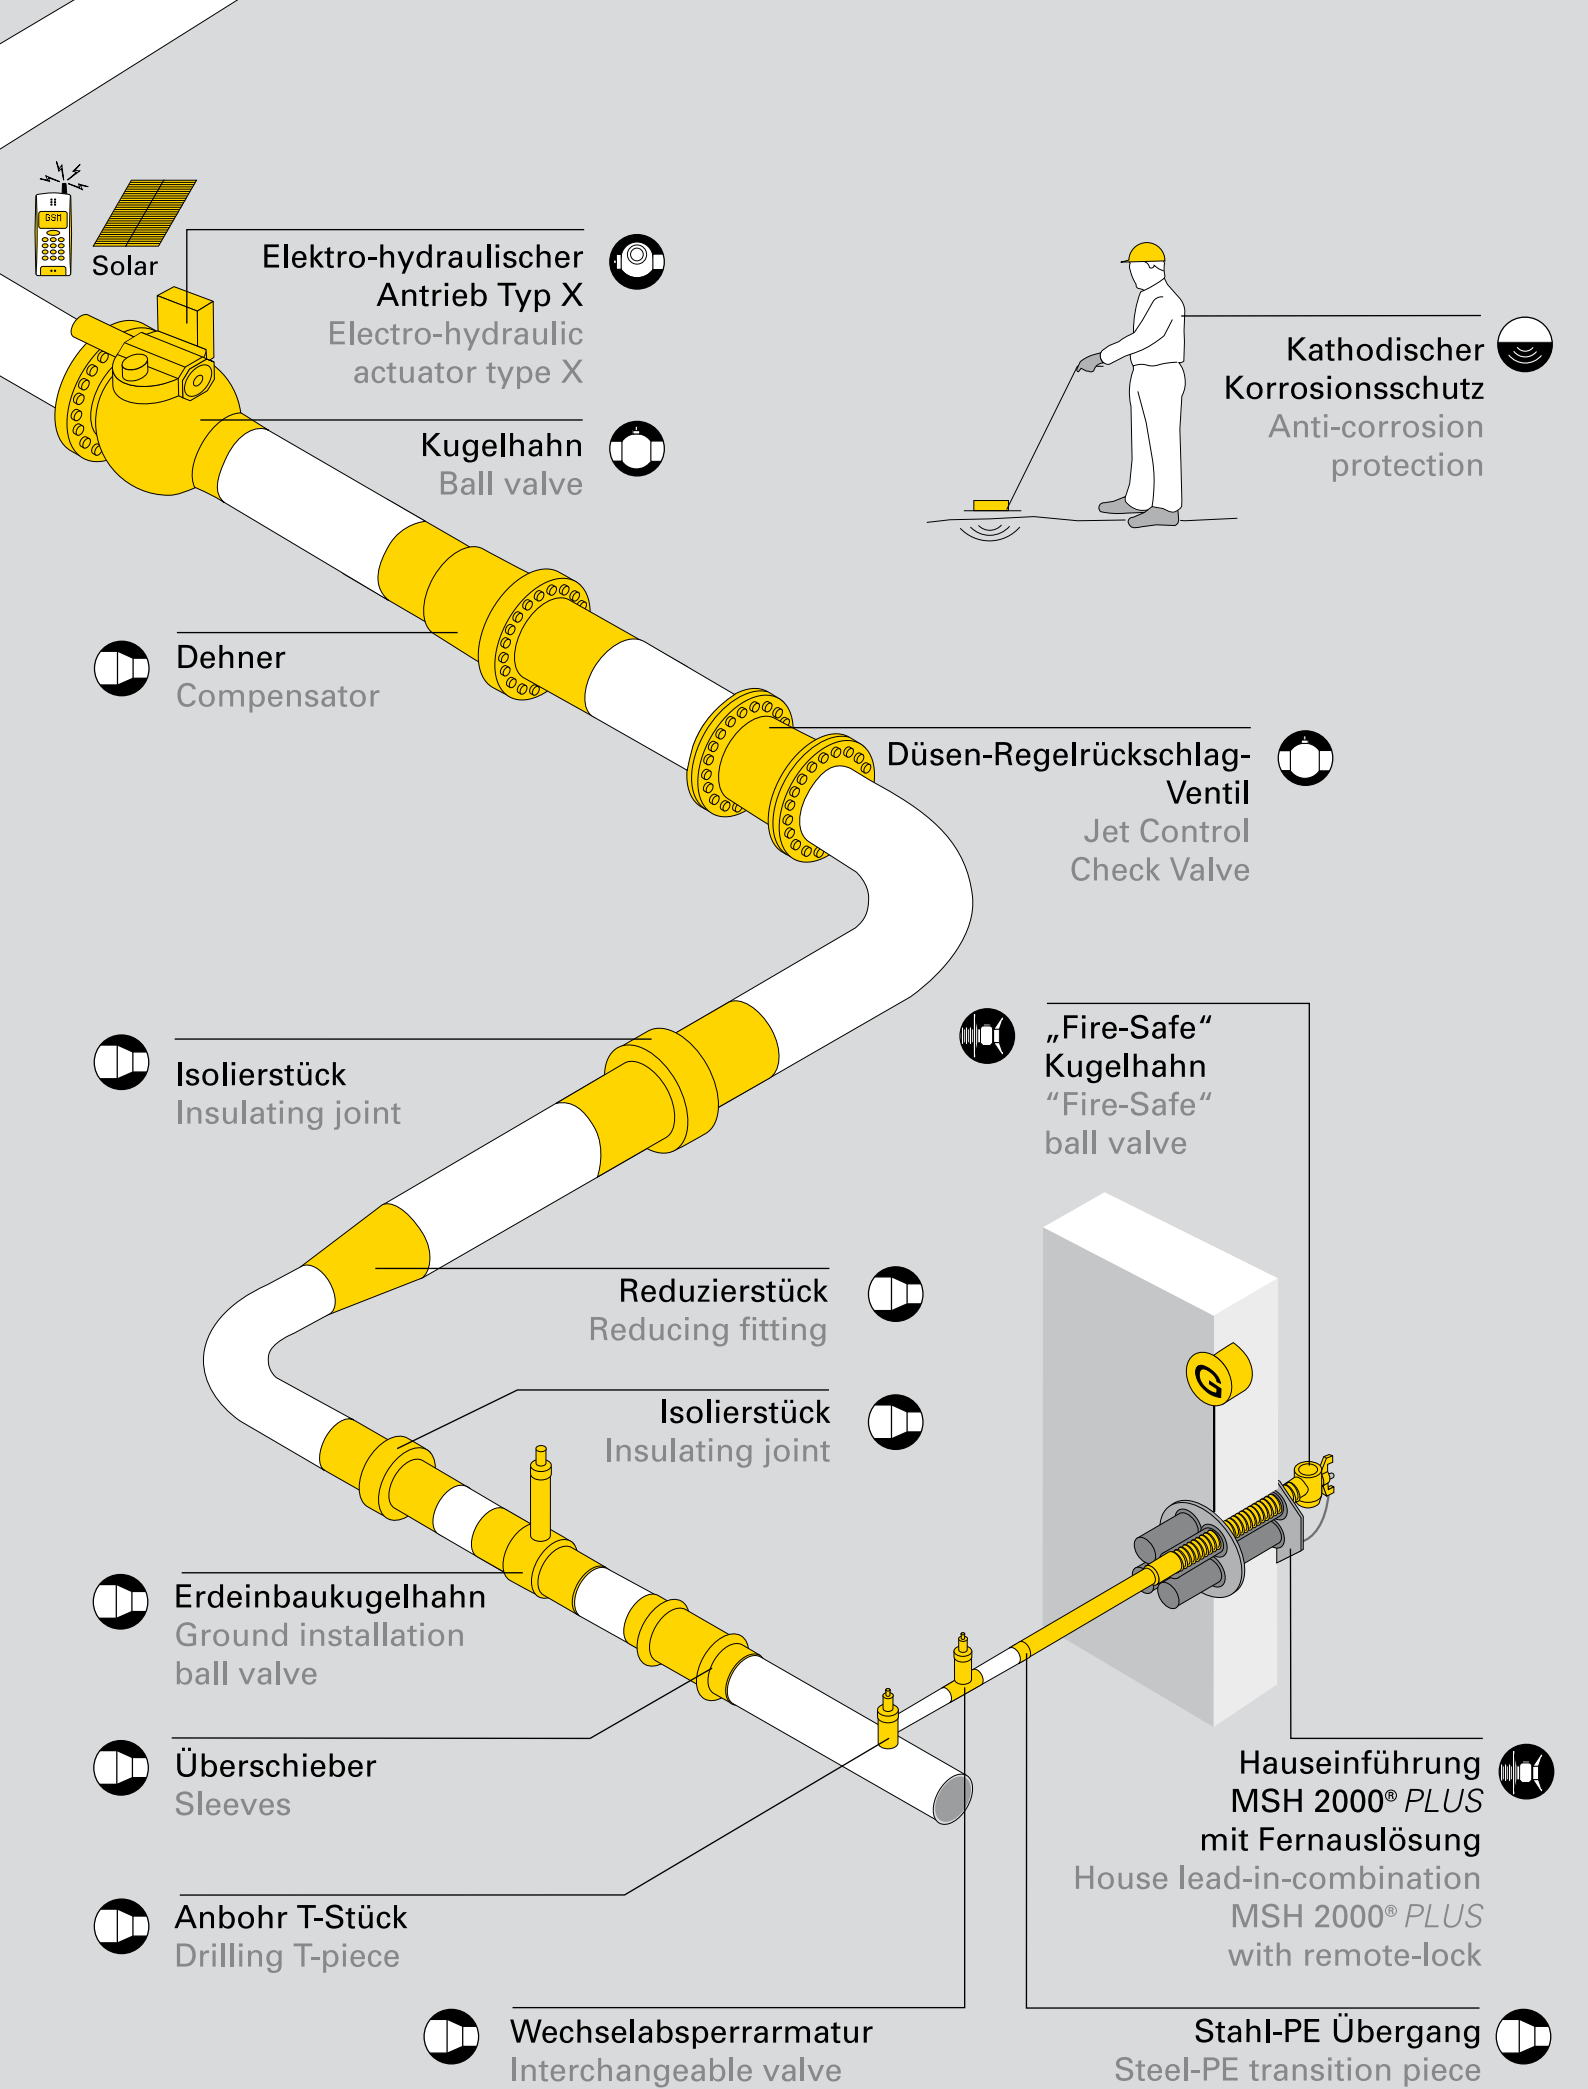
GSM

Solar

Elektro-hydraulischer Antrieb Typ X
Electro-hydraulic actuator type X

Kugelhahn
Ball valve

Kathodischer Korrosionsschutz
Anti-corrosion protection

Dehner
Compensator

Düsen-Regelrückschlag-Ventil
Jet Control Check Valve

Isolierstück
Insulating joint

„Fire-Safe“ Kugelhahn
“Fire-Safe“ ball valve

Reduzierstück
Reducing fitting

Isolierstück
Insulating joint

Erdeinbaukugelhahn
Ground installation ball valve

Überschieber
Sleeves

Hauseinführung MSH 2000® PLUS mit Fernauslösung
House lead-in-combination MSH 2000® PLUS with remote-lock

Anbohr T-Stück
Drilling T-piece

Wechselabsperrarmatur
Interchangeable valve

Stahl-PE Übergang
Steel-PE transition piece